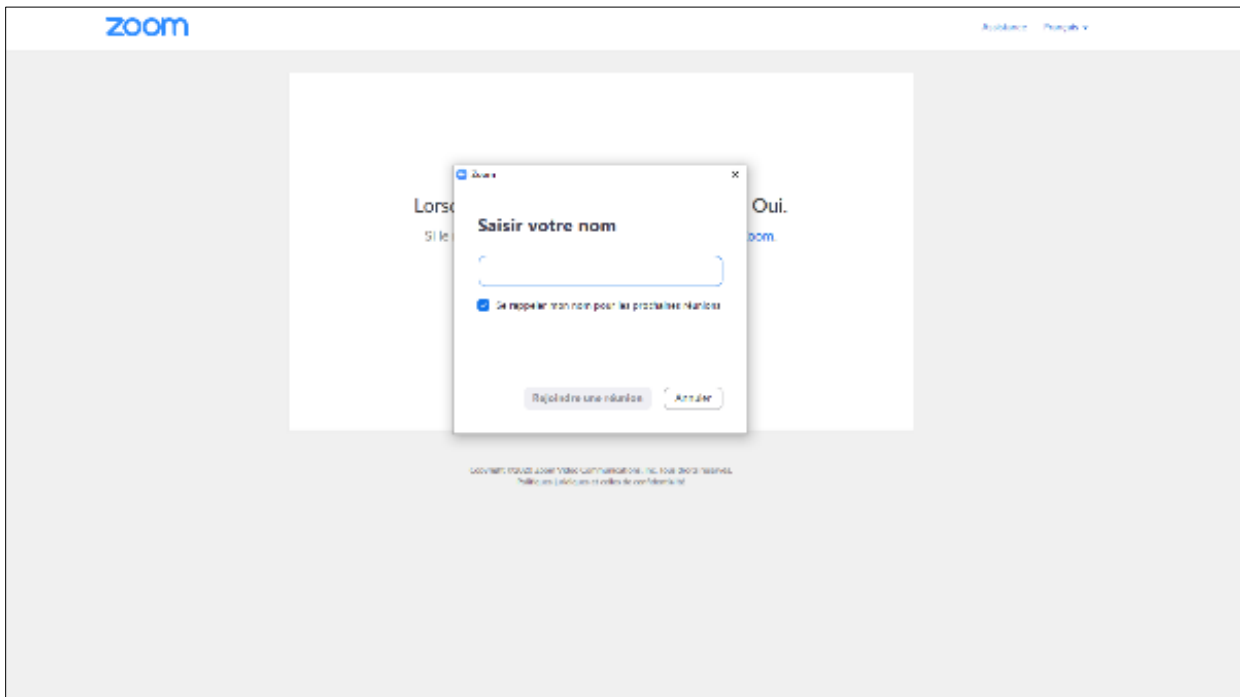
zoom

Assistance Français ▾

Lorsc Oui.

Si le oom.

Zoom ×

Saisir votre nom

Se rappeler mon nom pour les prochaines réunions

Rejoindre une réunion Annuler

Copyright ©2020 Zoom Video Communications, Inc. Tous droits réservés. Politiques juridiques et celles de confidentialité